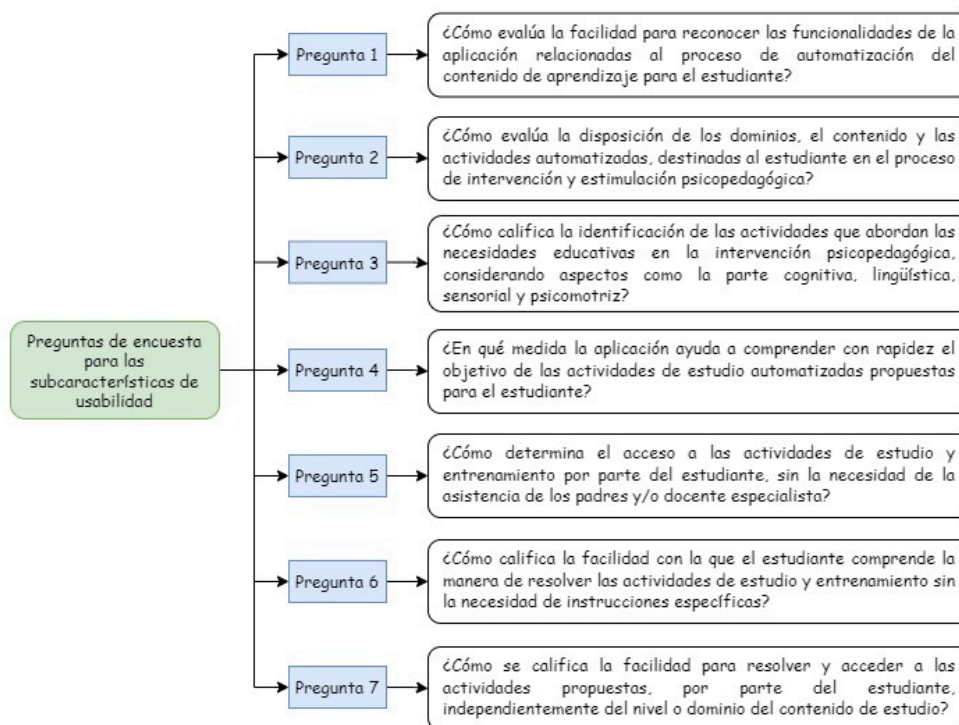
Preguntas de encuesta para las subcaracterísticas de usabilidad

Pregunta 1

¿Cómo evalúa la facilidad para reconocer las funcionalidades de la aplicación relacionadas al proceso de automatización del contenido de aprendizaje para el estudiante?

Pregunta 2

¿Cómo evalúa la disposición de los dominios, el contenido y las actividades automatizadas, destinadas al estudiante en el proceso de intervención y estimulación psicopedagógica?

Pregunta 3

¿Cómo califica la identificación de las actividades que abordan las necesidades educativas en la intervención psicopedagógica, considerando aspectos como la parte cognitiva, lingüística, sensorial y psicomotriz?

Pregunta 4

¿En qué medida la aplicación ayuda a comprender con rapidez el objetivo de las actividades de estudio automatizadas propuestas para el estudiante?

Pregunta 5

¿Cómo determina el acceso a las actividades de estudio y entrenamiento por parte del estudiante, sin la necesidad de la asistencia de los padres y/o docente especialista?

Pregunta 6

¿Cómo califica la facilidad con la que el estudiante comprende la manera de resolver las actividades de estudio y entrenamiento sin la necesidad de instrucciones específicas?

Pregunta 7

¿Cómo se califica la facilidad para resolver y acceder a las actividades propuestas, por parte del estudiante, independientemente del nivel o dominio del contenido de estudio?